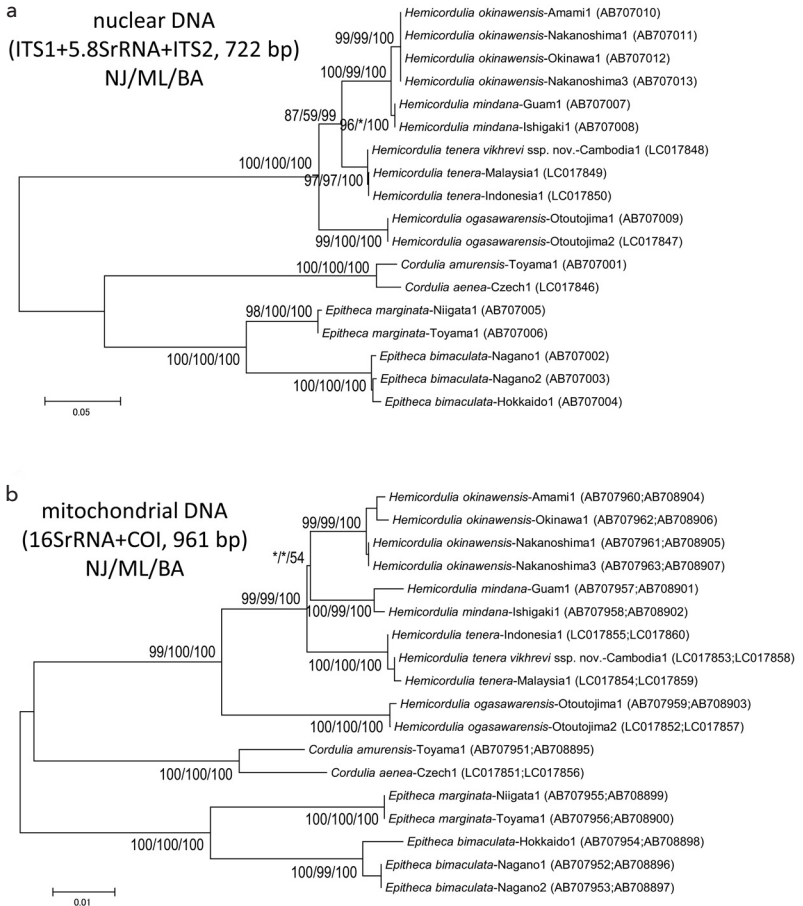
a

nuclear DNA
(ITS1+5.8SrRNA+ITS2, 722 bp)
NJ/ML/BA

99/99/100
Hemicordulia okinawensis-Amami1 (AB707010)
Hemicordulia okinawensis-Nakanoshima1 (AB707011)
Hemicordulia okinawensis-Okinawa1 (AB707012)
100/99/100
Hemicordulia okinawensis-Nakanoshima3 (AB707013)
87/59/99
Hemicordulia mindana-Guam1 (AB707007)
96/*/100
Hemicordulia mindana-Ishigaki1 (AB707008)
100/100/100
Hemicordulia tenera vikhrevi ssp. nov.-Cambodia1 (LC017848)
97/97/100
Hemicordulia tenera-Malaysia1 (LC017849)
Hemicordulia tenera-Indonesia1 (LC017850)
Hemicordulia ogasawarensis-Otoutojima1 (AB707009)
99/100/100
Hemicordulia ogasawarensis-Otoutojima2 (LC017847)
100/100/100
Cordulia amurensis-Toyama1 (AB707001)
Cordulia aenea-Czech1 (LC017846)
98/100/100
Epitheca marginata-Niigata1 (AB707005)
Epitheca marginata-Toyama1 (AB707006)
100/100/100
Epitheca bimaculata-Nagano1 (AB707002)
100/100/100
Epitheca bimaculata-Nagano2 (AB707003)
Epitheca bimaculata-Hokkaido1 (AB707004)
0.05

b

mitochondrial DNA
(16SrRNA+COI, 961 bp)
NJ/ML/BA

99/99/100
Hemicordulia okinawensis-Amami1 (AB707960;AB708904)
Hemicordulia okinawensis-Okinawa1 (AB707962;AB708906)
*/*/54
Hemicordulia okinawensis-Nakanoshima1 (AB707961;AB708905)
Hemicordulia okinawensis-Nakanoshima3 (AB707963;AB708907)
99/99/100
Hemicordulia mindana-Guam1 (AB707957;AB708901)
100/99/100
Hemicordulia mindana-Ishigaki1 (AB707958;AB708902)
99/100/100
Hemicordulia tenera-Indonesia1 (LC017855;LC017860)
100/100/100
Hemicordulia tenera vikhrevi ssp. nov.-Cambodia1 (LC017853;LC017858)
Hemicordulia tenera-Malaysia1 (LC017854;LC017859)
Hemicordulia ogasawarensis-Otoutojima1 (AB707959;AB708903)
100/100/100
Hemicordulia ogasawarensis-Otoutojima2 (LC017852;LC017857)
Cordulia amurensis-Toyama1 (AB707951;AB708895)
100/100/100
Cordulia aenea-Czech1 (LC017851;LC017856)
Epitheca marginata-Niigata1 (AB707955;AB708899)
100/100/100
Epitheca marginata-Toyama1 (AB707956;AB708900)
100/100/100
Epitheca bimaculata-Hokkaido1 (AB707954;AB708898)
Epitheca bimaculata-Nagano1 (AB707952;AB708896)
100/99/100
Epitheca bimaculata-Nagano2 (AB707953;AB708897)
0.01